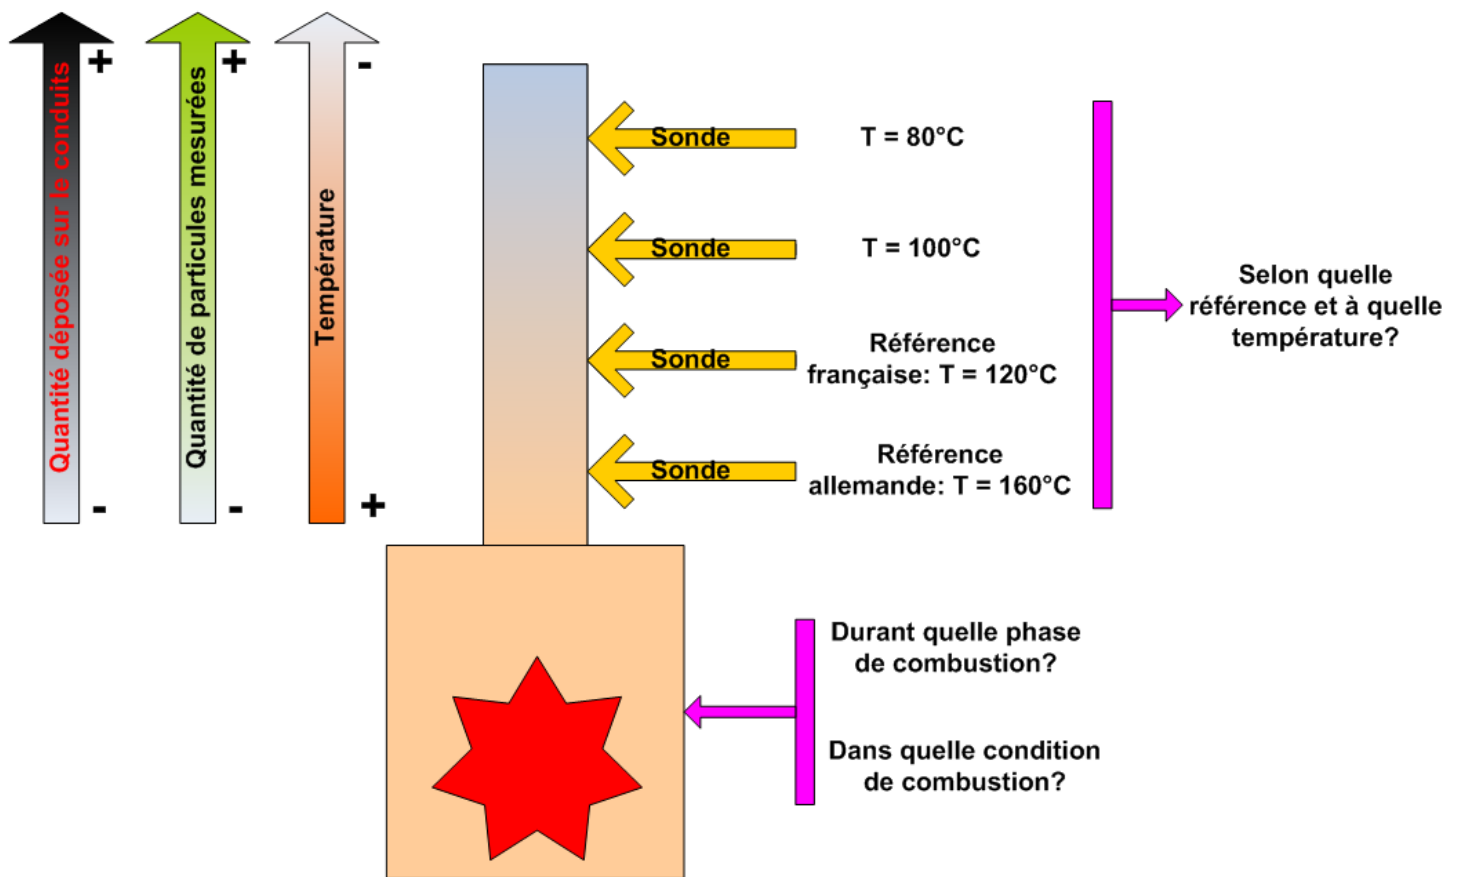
Quantité déposée sur le conduits
+
-
Quantité de particules mesurées
+
-
Température
-
+

Sonde
T = 80°C

Sonde
T = 100°C

Sonde
Référence française: T = 120°C

Sonde
Référence allemande: T = 160°C

Selon quelle référence et à quelle température?

Durant quelle phase de combustion?

Dans quelle condition de combustion?